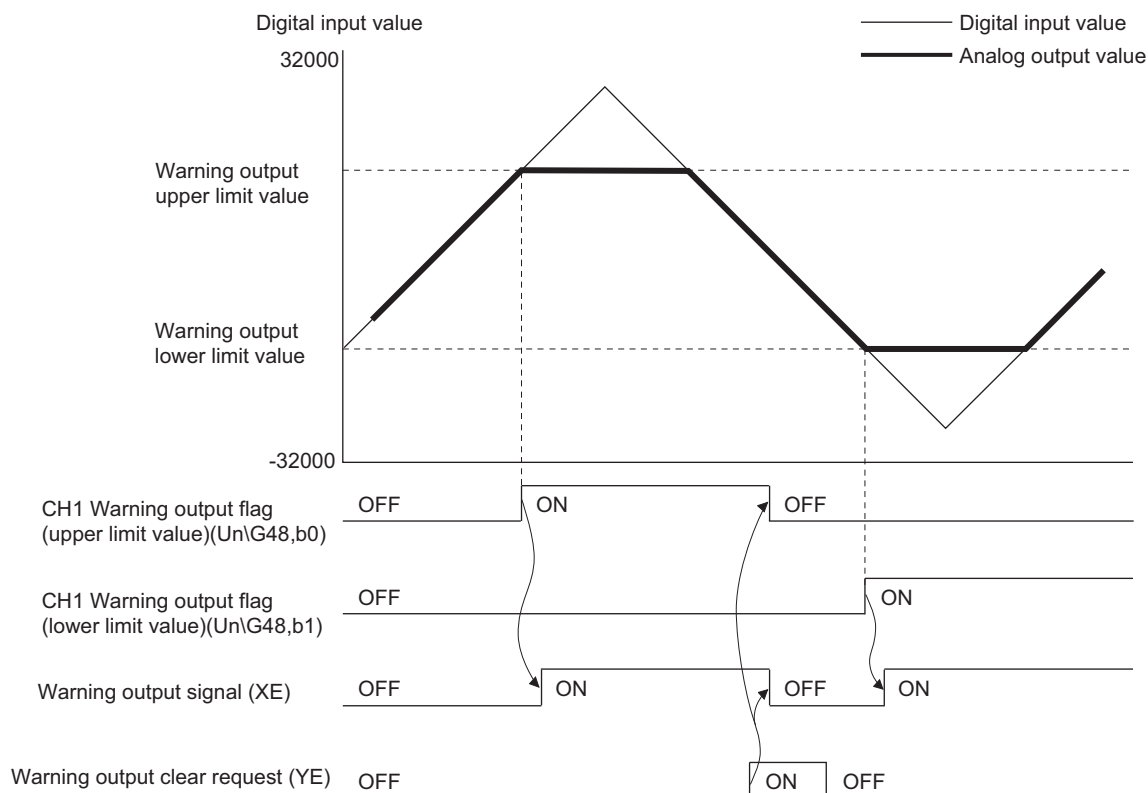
Digital input value

Digital input value

Analog output value

32000

Warning output upper limit value

Warning output lower limit value

-32000

CH1 Warning output flag (upper limit value)(Un\G48,b0)

OFF

ON

OFF

CH1 Warning output flag (lower limit value)(Un\G48,b1)

OFF

ON

Warning output signal (XE)

OFF

ON

OFF

ON

Warning output clear request (YE)

OFF

ON

OFF